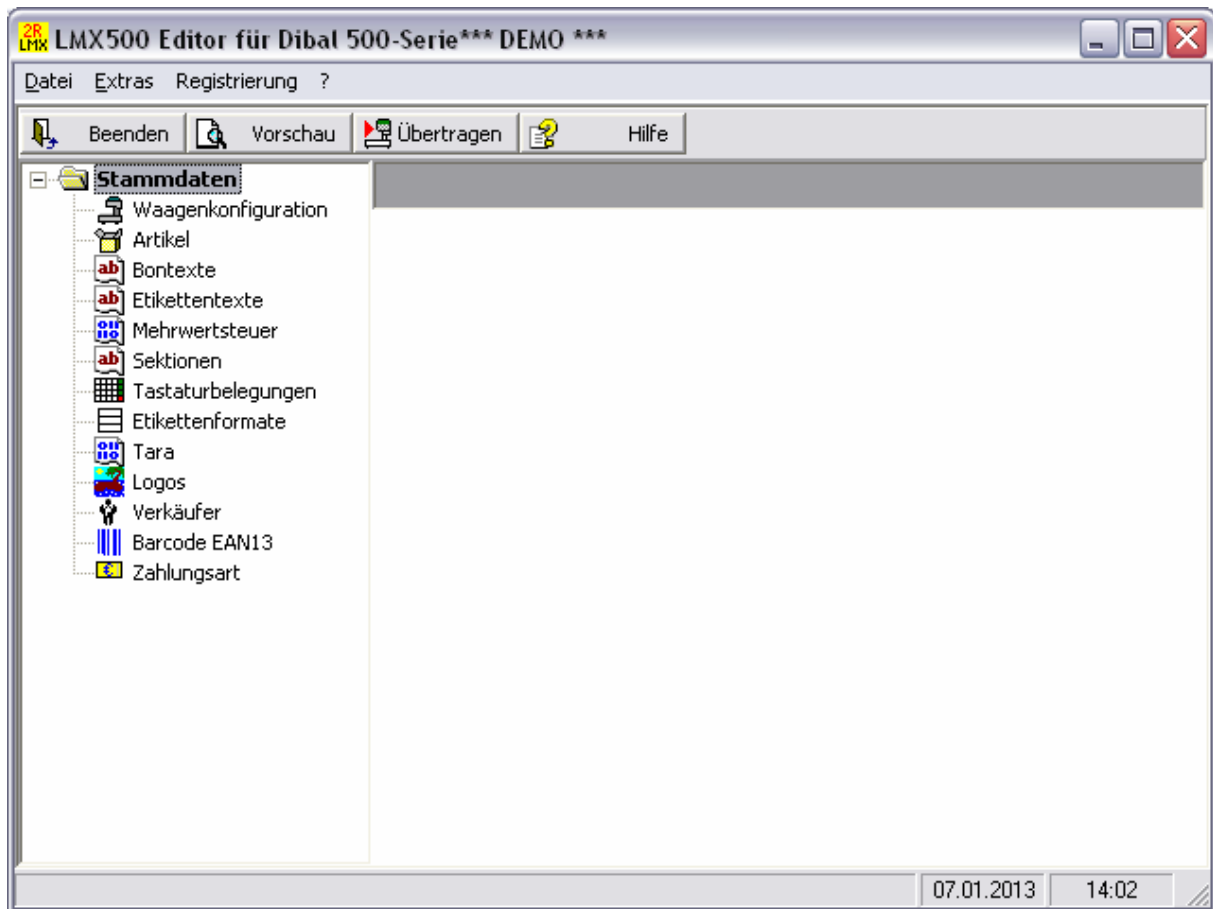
2R LMX LMX500 Editor für Dibal 500-Serie*** DEMO ***

Datei Extras Registrierung ?

Beenden Vorschau Übertragen Hilfe

Stammdaten
Waagenkonfiguration
Artikel
Bontexte
Etikettentexte
Mehrwertsteuer
Sektionen
Tastaturbelegungen
Etikettenformate
Tara
Logos
Verkäufer
Barcode EAN13
Zahlungsart

07.01.2013 14:02